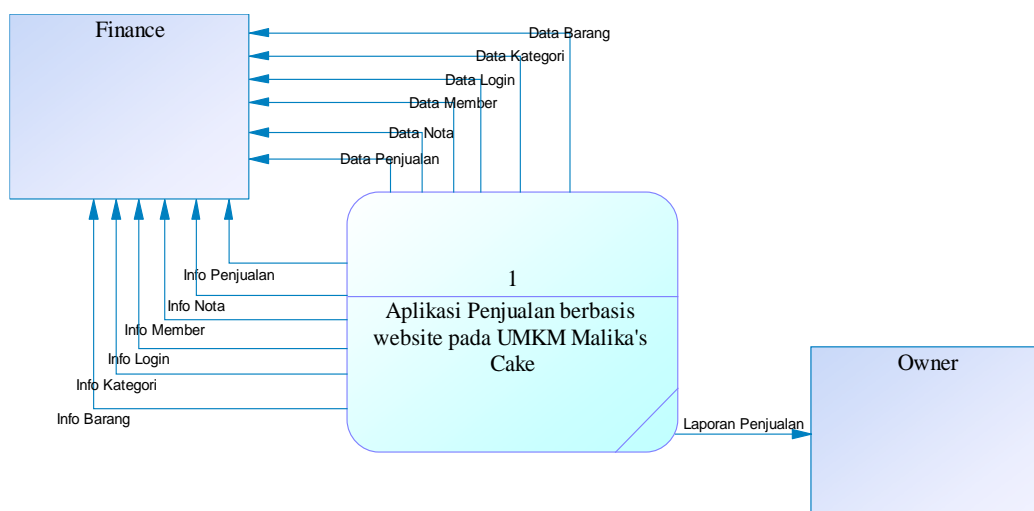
Finance

Data Barang
Data Kategori
Data Login
Data Member
Data Nota
Data Penjualan

Info Penjualan
Info Nota
Info Member
Info Login
Info Kategori
Info Barang

1

Aplikasi Penjualan berbasis website pada UMKM Malika's Cake

Laporan Penjualan

Owner